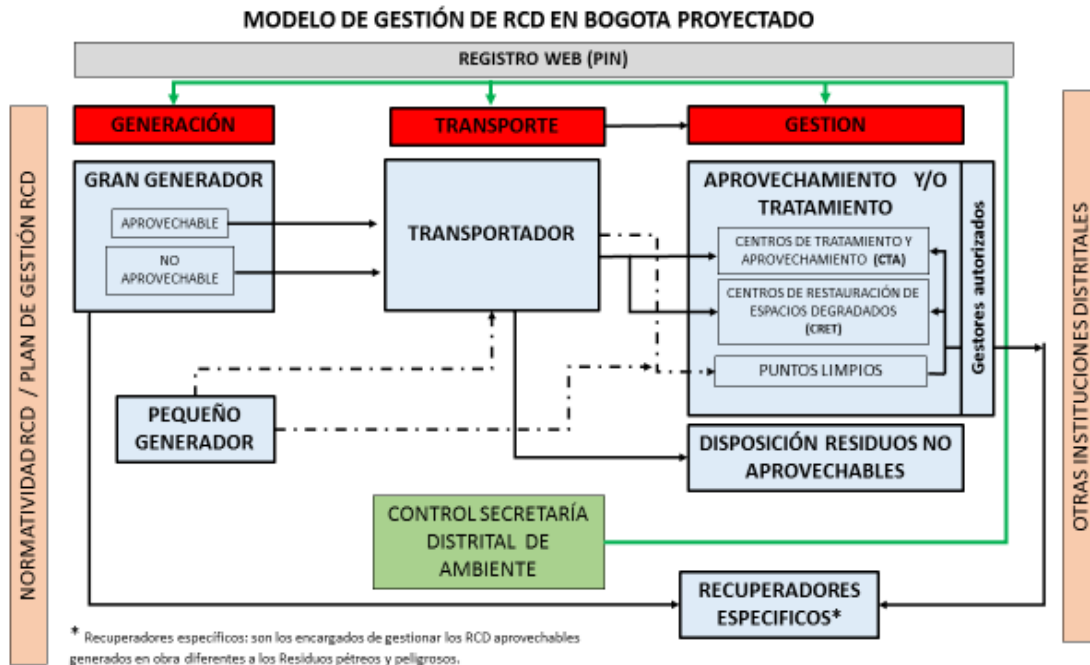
MODELO DE GESTIÓN DE RCD EN BOGOTA PROYECTADO

REGISTRO WEB (PIN)

NORMATIVIDAD RCD / PLAN DE GESTIÓN RCD

GENERACIÓN

TRANSPORTE

GESTION

GRAN GENERADOR

APROVECHABLE

NO APROVECHABLE

TRANSPORTADOR

APROVECHAMIENTO Y/O TRATAMIENTO

CENTROS DE TRATAMIENTO Y APROVECHAMIENTO (CTA)

CENTROS DE RESTAURACIÓN DE ESPACIOS DEGRADADOS (CRET)

PUNTOS LIMPIOS

Gestores autorizados

OTRAS INSTITUCIONES DISTRITALES

PEQUEÑO GENERADOR

DISPOSICIÓN RESIDUOS NO APROVECHABLES

CONTROL SECRETARÍA DISTRITAL DE AMBIENTE

RECUPERADORES ESPECIFICOS*

* Recuperadores específicos: son los encargados de gestionar los RCD aprovechables generados en obra diferentes a los Residuos pétreos y peligrosos.